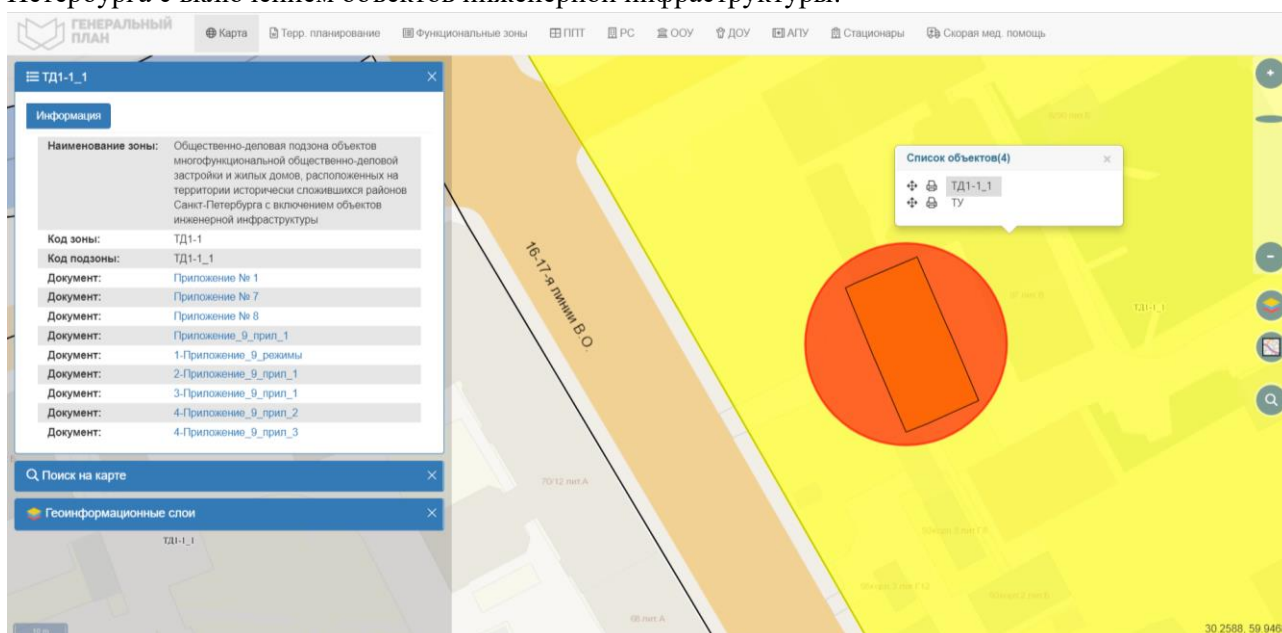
Петербурга с включением объектов инженерной инфраструктуры.

ГЕНЕРАЛЬНЫЙ ПЛАН

Карта Терр. планирование Функциональные зоны ППТ РС ООУ ДОУ АПУ Стационары Скорая мед. помощь

ТД1-1_1

Информация

| | |
|---|---|
| Наименование зоны: | Общественно-деловая подзона объектов многофункциональной общественно-деловой застройки и жилых домов, расположенных на территории исторически сложившихся районов Санкт-Петербурга с включением объектов инженерной инфраструктуры |
| Код зоны: | ТД1-1 |
| Код подзоны: | ТД1-1_1 |
| Документ: | Приложение № 1 |
| Документ: | Приложение № 7 |
| Документ: | Приложение № 8 |
| Документ: | Приложение_9_прил_1 |
| Документ: | 1-Приложение_9_режимы |
| Документ: | 2-Приложение_9_прил_1 |
| Документ: | 3-Приложение_9_прил_1 |
| Документ: | 4-Приложение_9_прил_2 |
| Документ: | 4-Приложение_9_прил_3 |

Поиск на карте

Геоинформационные слои

ТД1-1_1

16-17-я линии В.О.

70/12 лит.А

68 лит.А

Список объектов(4)

ТД1-1_1
ТУ

ТД1-1_1

30.2588, 59.946